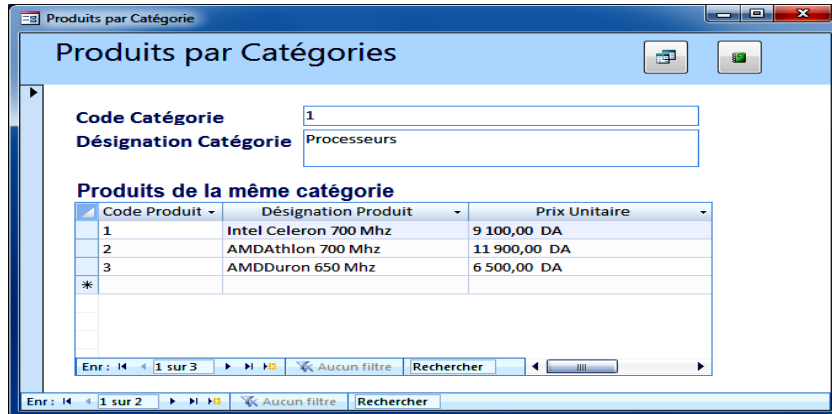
Produits par Catégorie

Produits par Catégories

Code Catégorie 1

Désignation Catégorie Processeurs

Produits de la même catégorie

| Code Produit | Désignation Produit | Prix Unitaire |
|---|---|---|
| 1 | Intel Celeron 700 Mhz | 9 100,00 DA |
| 2 | AMDAthlon 700 Mhz | 11 900,00 DA |
| 3 | AMDDuron 650 Mhz | 6 500,00 DA |
| * | | |

Enr : 1 sur 3 Aucun filtre Rechercher

Enr : 1 sur 2 Aucun filtre Rechercher